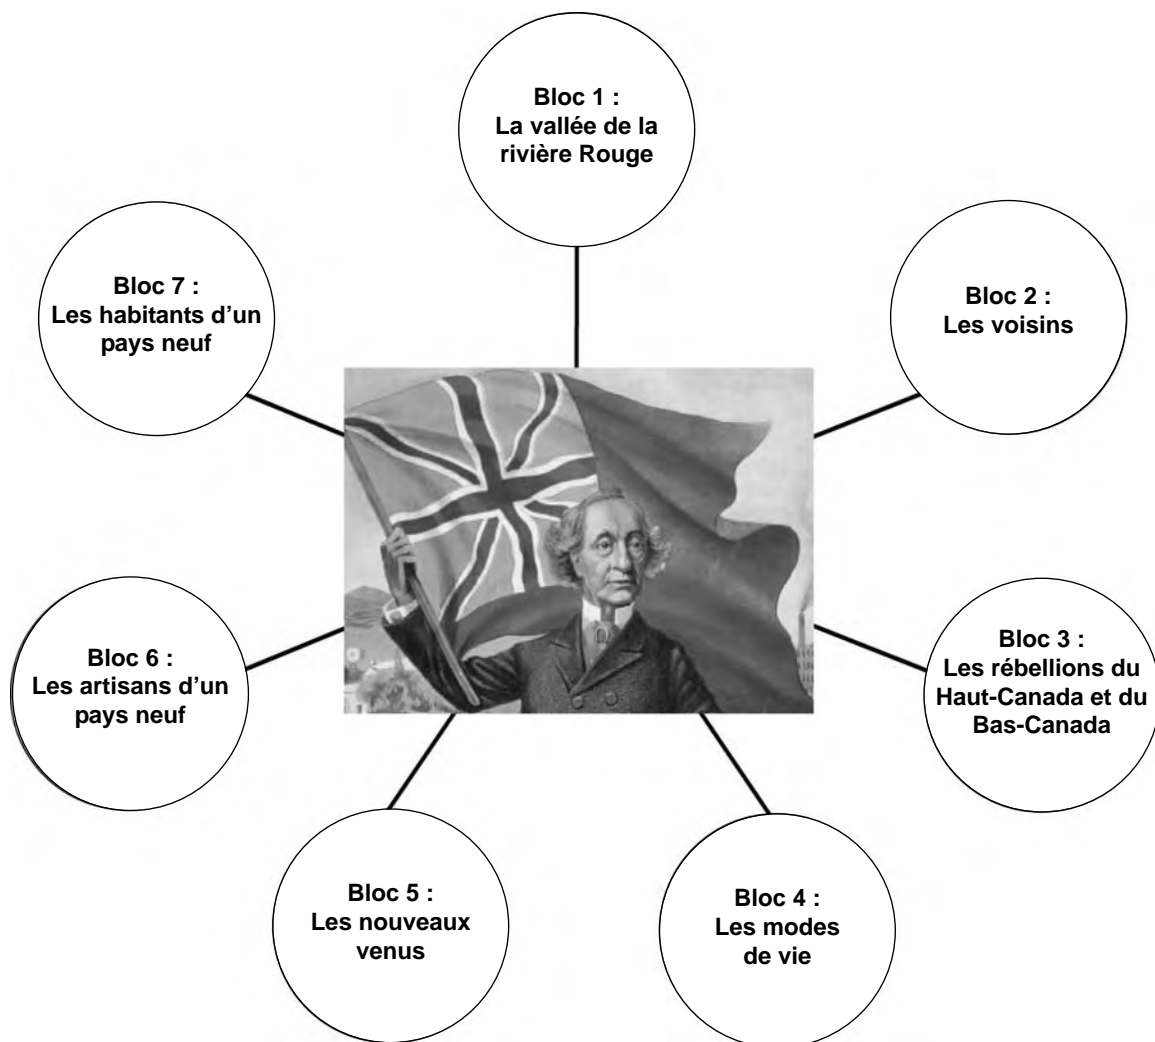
Bloc 1 :
La vallée de la rivière Rouge

Bloc 2 :
Les voisins

Bloc 3 :
Les rébellions du Haut-Canada et du Bas-Canada

Bloc 4 :
Les modes de vie

Bloc 5 :
Les nouveaux venus

Bloc 6 :
Les artisans d'un pays neuf

Bloc 7 :
Les habitants d'un pays neuf